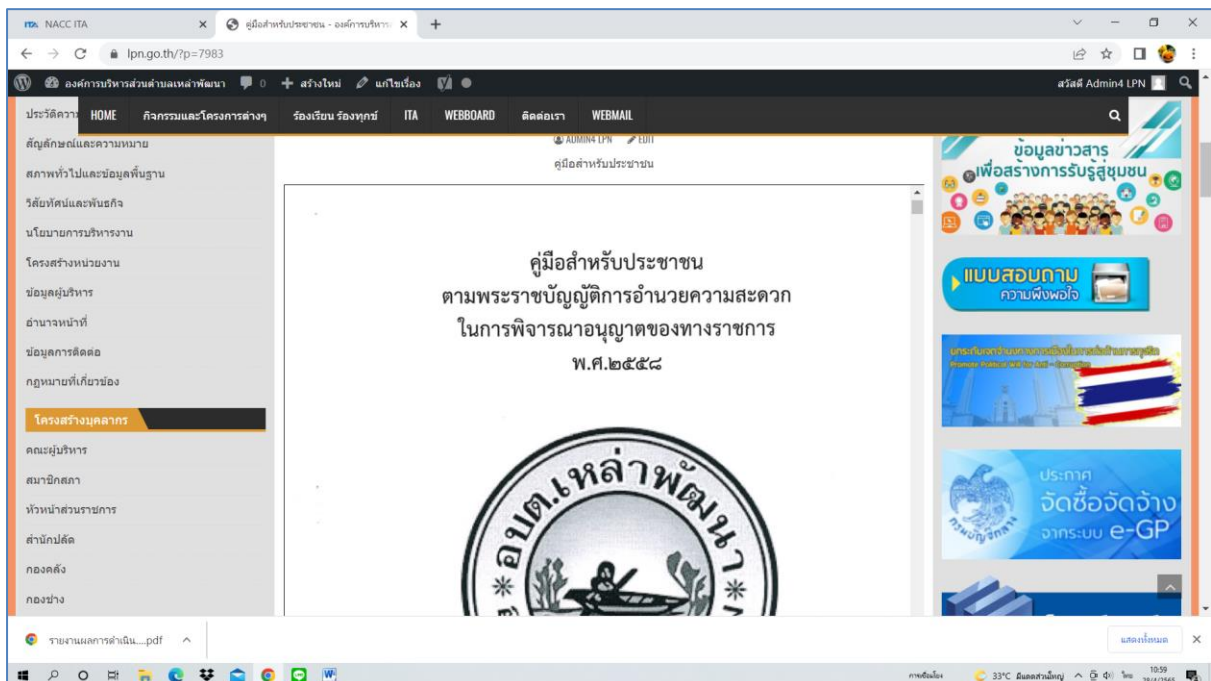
ITA NACC ITA
คู่มือสำหรับประชาชน - องค์การบริหาร
lpn.go.th/?p=7983
องค์การบริหารส่วนตำบลเหล่าพัฒนา 0 สร้างใหม่ แก้ไขเรื่อง
สวัสดี Admin4 LPN
HOME กิจกรรมและโครงการต่างๆ ร้องเรียน ร้องทุกข์ ITA WEBBOARD ติดต่อเรา WEBMAIL

ประวัติความ
สัญลักษณ์และความหมาย
สภาพทั่วไปและข้อมูลพื้นฐาน
วิสัยทัศน์และพันธกิจ
นโยบายการบริหารงาน
โครงสร้างหน่วยงาน
ข้อมูลผู้บริหาร
อำนาจหน้าที่
ข้อมูลการติดต่อ
กฎหมายที่เกี่ยวข้อง
โครงสร้างบุคลากร
คณะผู้บริหาร
สมาชิกสภา
หัวหน้าส่วนราชการ
สำนักปลัด
กองคลัง
กองช่าง

ADMIN4 LPN EDIT
คู่มือสำหรับประชาชน

คู่มือสำหรับประชาชน
ตามพระราชบัญญัติการอำนวยความสะดวก
ในการพิจารณาอนุญาตของทางราชการ
พ.ศ.๒๕๕๘

อบต.เหล่าพัฒนา

ข้อมูลข่าวสาร
เพื่อสร้างการรับรู้สู่ชุมชน
แบบสอบถาม
ความพึงพอใจ
Promote Political Will for Anti - Corruption
ประกาศ
จัดซื้อจัดจ้าง
จากระบบ e-GP

รายงานผลการดำเนิน....pdf
แสดงทั้งหมด
33°C มีเมฆส่วนใหญ่ ไทย 10:59